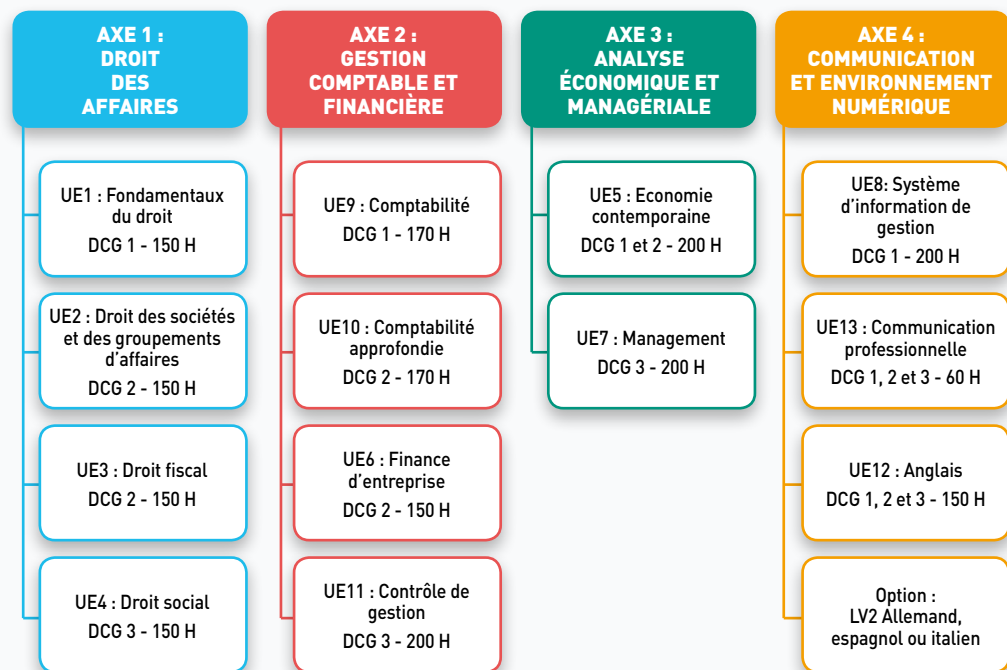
AXE 1 : DROIT DES AFFAIRES

UE1 : Fondamentaux du droit
DCG 1 - 150 H

UE2 : Droit des sociétés et des groupements d'affaires
DCG 2 - 150 H

UE3 : Droit fiscal
DCG 2 - 150 H

UE4 : Droit social
DCG 3 - 150 H

AXE 2 : GESTION COMPTABLE ET FINANCIÈRE

UE9 : Comptabilité
DCG 1 - 170 H

UE10 : Comptabilité approfondie
DCG 2 - 170 H

UE6 : Finance d'entreprise
DCG 2 - 150 H

UE11 : Contrôle de gestion
DCG 3 - 200 H

AXE 3 : ANALYSE ÉCONOMIQUE ET MANAGÉRIALE

UE5 : Economie contemporaine
DCG 1 et 2 - 200 H

UE7 : Management
DCG 3 - 200 H

AXE 4 : COMMUNICATION ET ENVIRONNEMENT NUMÉRIQUE

UE8: Système d'information de gestion
DCG 1 - 200 H

UE13 : Communication professionnelle
DCG 1, 2 et 3 - 60 H

UE12 : Anglais
DCG 1, 2 et 3 - 150 H

Option : LV2 Allemand, espagnol ou italien